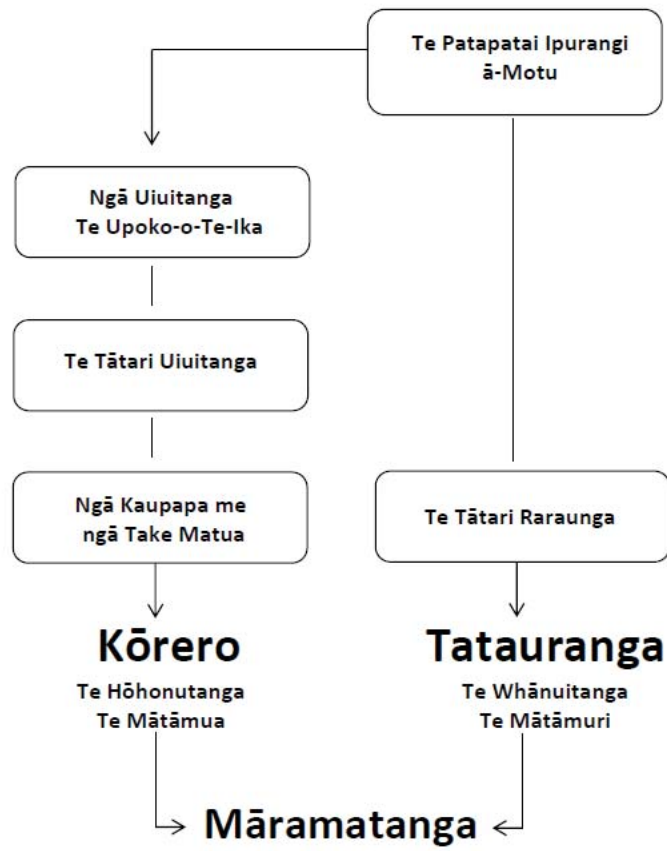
Te Patapatai Ipurangi ā-Motu

Ngā Uiuitanga
Te Upoko-o-Te-Ika

Te Tātari Uiuitanga

Ngā Kaupapa me ngā Take Matua

Te Tātari Raraunga

Kōrero
Te Hōhonutanga
Te Mātāmua

Tatauranga
Te Whānuitanga
Te Mātāmuri

Māramatanga